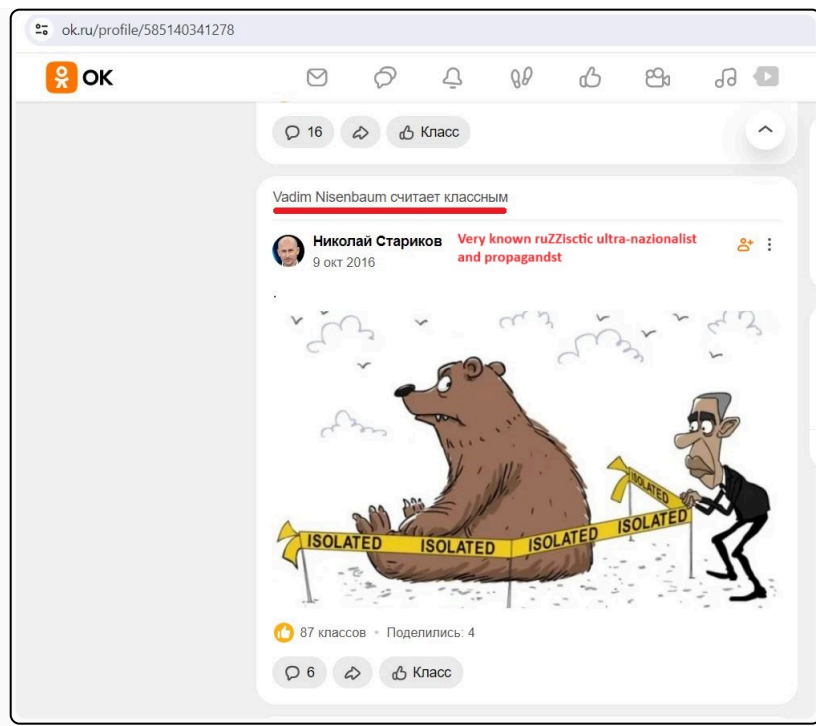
ok.ru/profile/585140341278

OK

16 Класс

Vadim Nisenbaum считает классным

Николай Стариков
9 окт 2016

Very known ruZZisctic ultra-nazionalist and propagandst

.

ISOLATED ISOLATED ISOLATED ISOLATED ISOLATED

87 классов • Поделились: 4

6 Класс